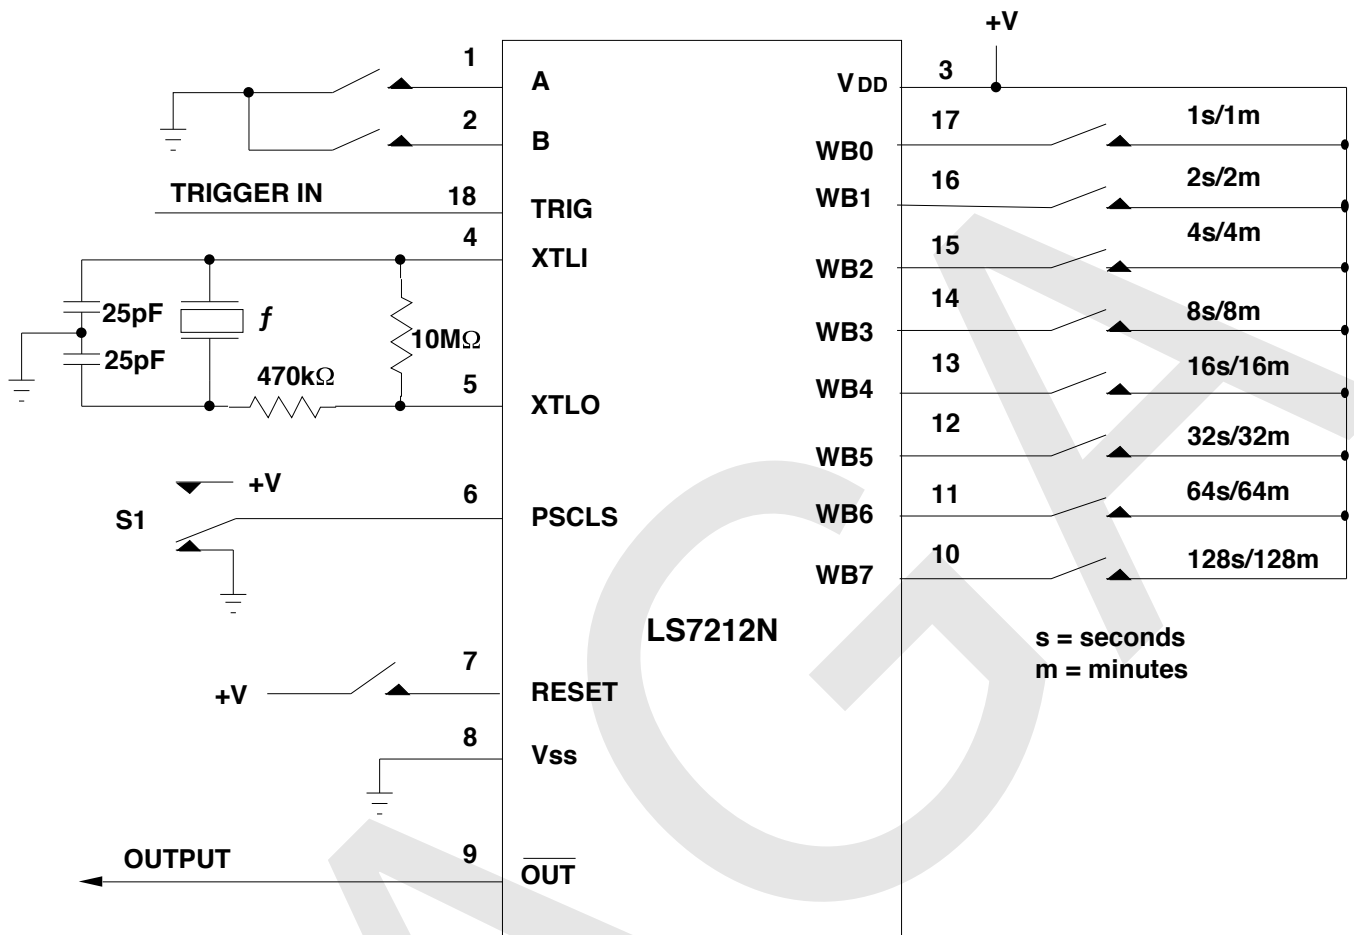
+V

1
A

V DD
3

2
B

17
1s/1m
WB0

TRIGGER IN
18
TRIG

16
2s/2m
WB1

4
XTLI

15
4s/4m
WB2

25pF
$f$
25pF
10MΩ

14
8s/8m
WB3

470kΩ
5
XTLO

13
16s/16m
WB4

12
32s/32m
WB5

+V
S1
6
PSCLS

11
64s/64m
WB6

10
128s/128m
WB7

LS7212N

s = seconds
m = minutes

7
+V
RESET

8
Vss

OUTPUT
9
$\overline{OUT}$